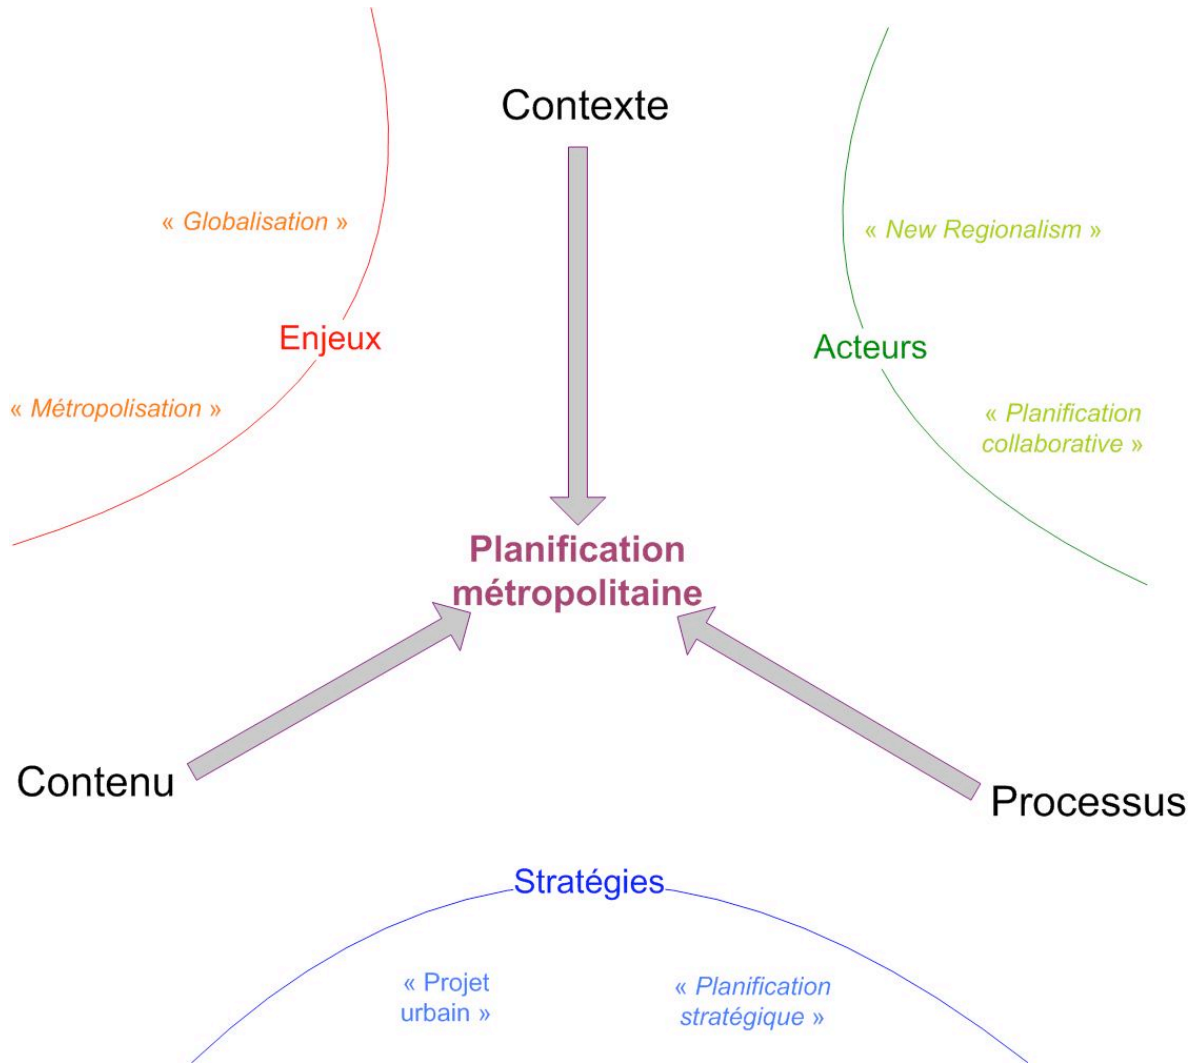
Contexte

« Globalisation »

Enjeux

« Métropolisation »

« New Regionalism »

Acteurs

« Planification collaborative »

Planification métropolitaine

Contenu

Processus

Stratégies

« Projet urbain »

« Planification stratégique »